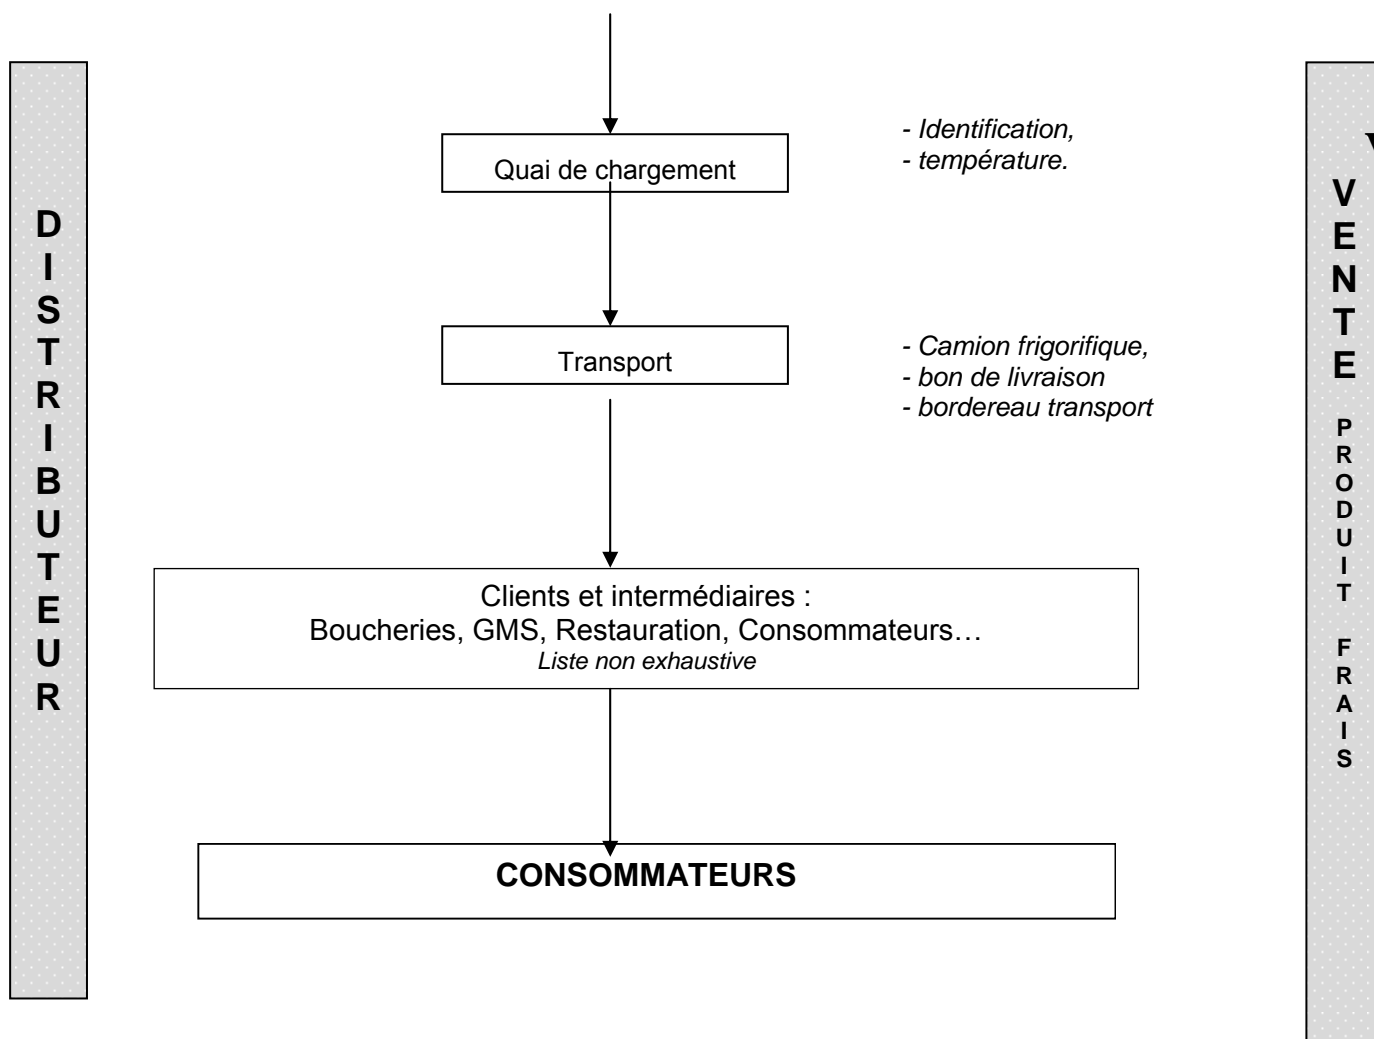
DISTRIBUTEUR

Quai de chargement

- Identification,
- température.

Transport

- Camion frigorifique,
- bon de livraison
- bordereau transport

Clients et intermédiaires :
Boucheries, GMS, Restauration, Consommateurs…
Liste non exhaustive

CONSOMMATEURS

VENTE PRODUIT FRAIS